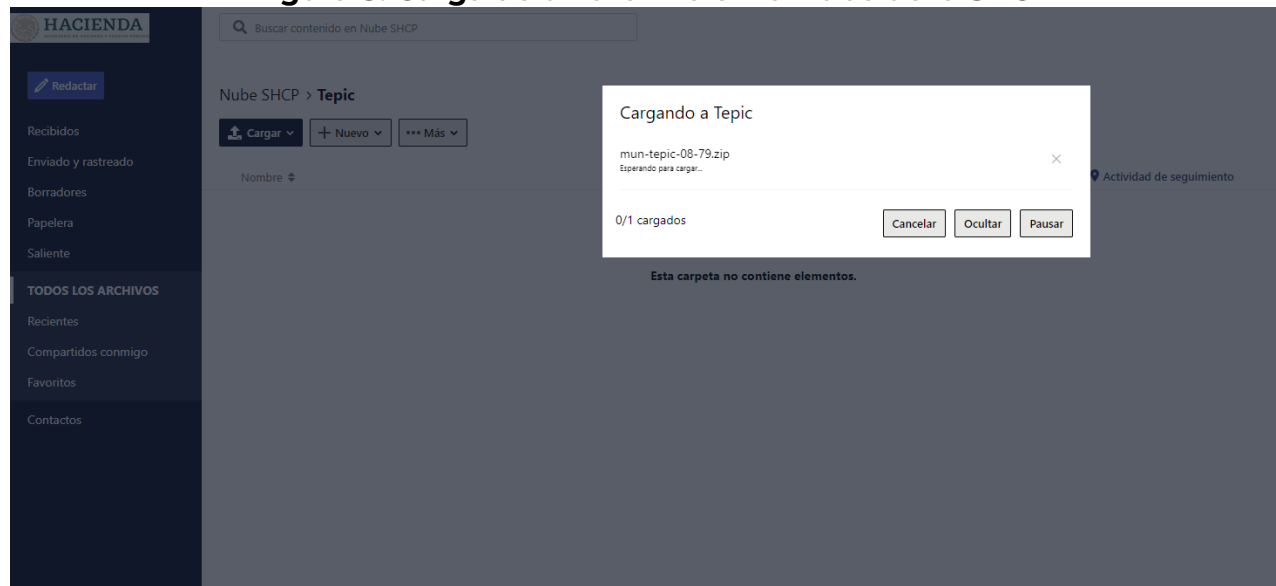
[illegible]

HACIENDA

Buscar contenido en Nube SHCP

Redactar

Recibidos

Enviado y rastreado

Borradores

Papelera

Saliente

TODOS LOS ARCHIVOS

Recientes

Compartidos conmigo

Favoritos

Contactos

Nube SHCP > Tepic

Cargar

Nuevo

Más

Nombre

Actividad de seguimiento

Esta carpeta no contiene elementos.

Cargando a Tepic

mun-tepic-08-79.zip

Esperando para cargar...

0/1 cargados

Cancelar

Ocultar

Pausar